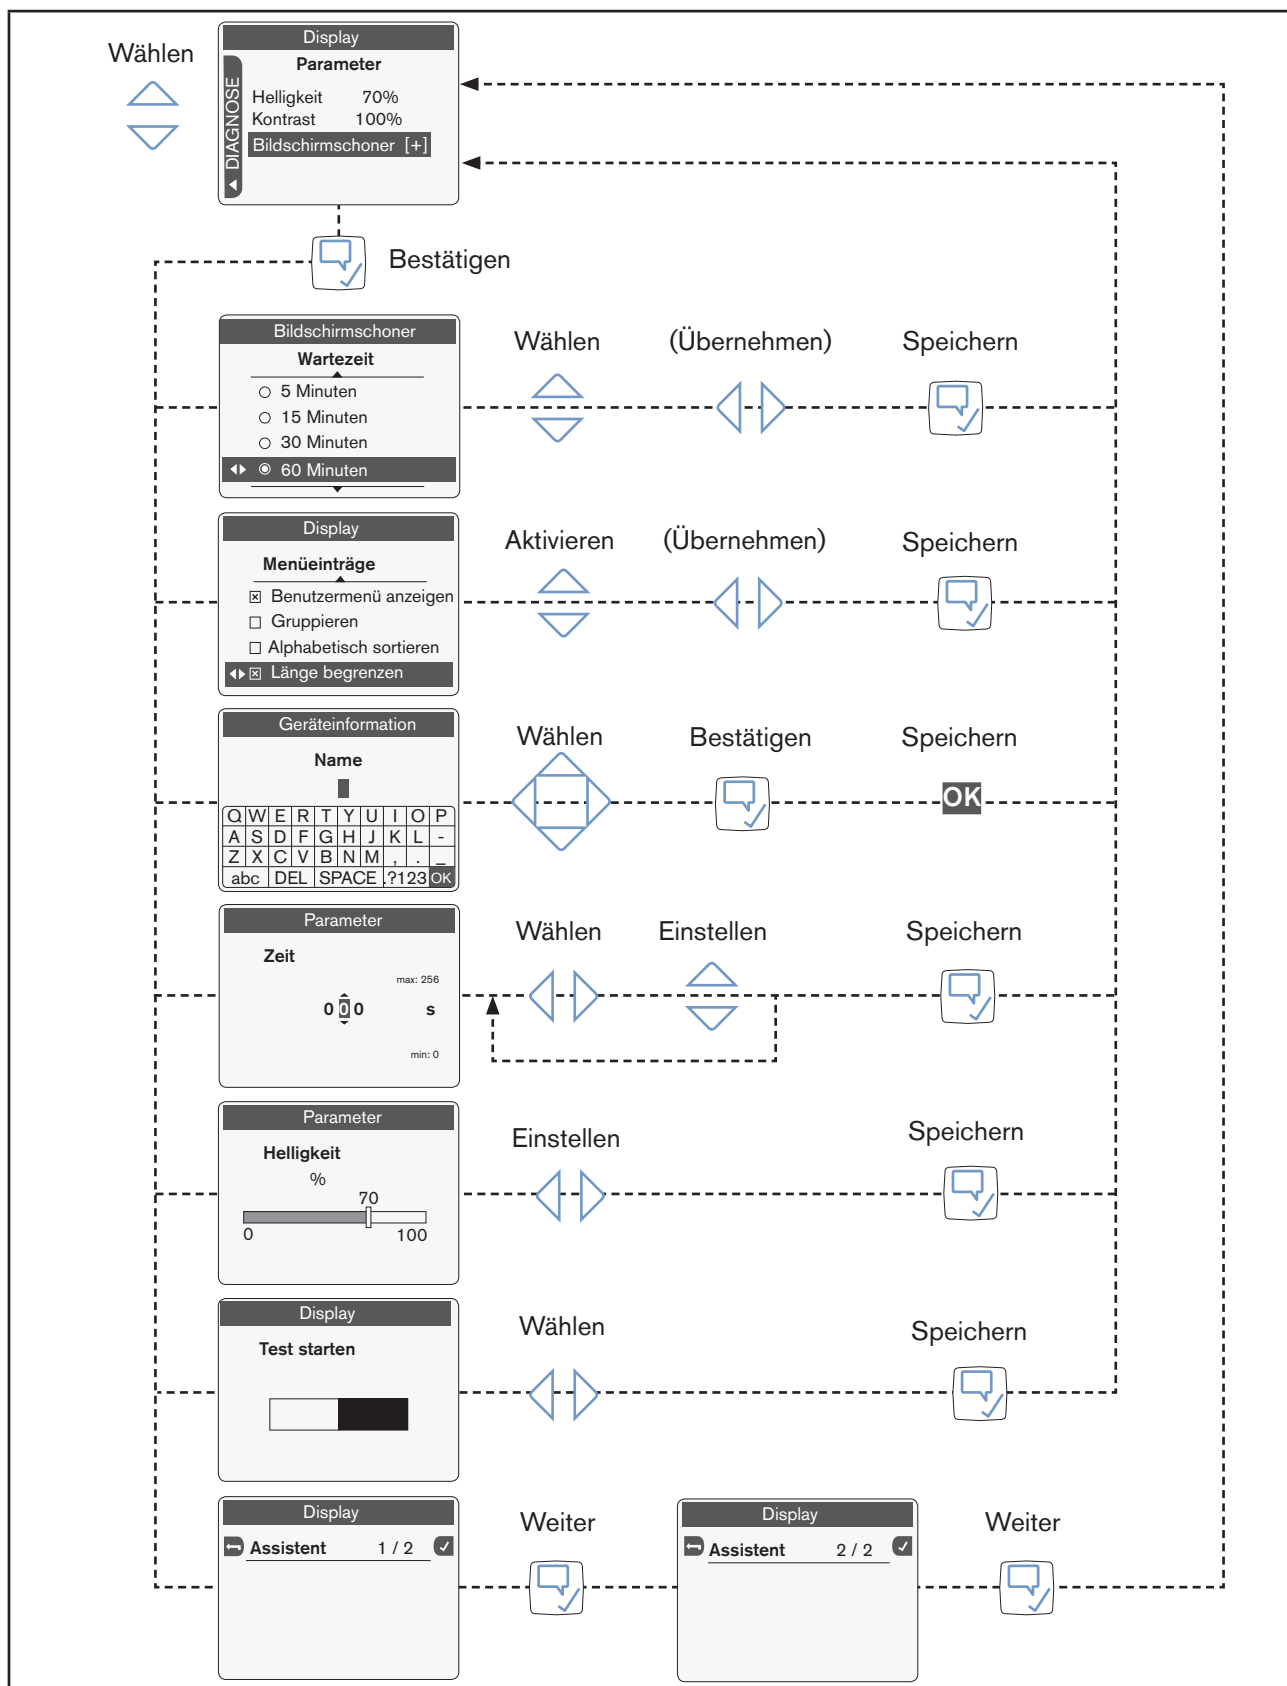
Wählen

Display
Parameter
DIAGNOSE
Helligkeit 70%
Kontrast 100%
Bildschirmschoner [+]

Bestätigen

Bildschirmschoner
Wartezeit
5 Minuten
15 Minuten
30 Minuten
60 Minuten

Wählen (Übernehmen) Speichern

Display
Menüeinträge
Benutzermenü anzeigen
Gruppieren
Alphabetisch sortieren
Länge begrenzen

Aktivieren (Übernehmen) Speichern

Geräteinformation
Name

| Q | W | E | R | T | Y | U | I | O | P |
|---|---|---|---|---|---|---|---|---|---|
| A | S | D | F | G | H | J | K | L | - |
| Z | X | C | V | B | N | M | , | . | _ |

abc DEL SPACE ?123 OK

Wählen Bestätigen Speichern
OK

Parameter
Zeit
max: 256
0 0 0 s
min: 0

Wählen Einstellen Speichern

Parameter
Helligkeit
%
70
0 100

Einstellen Speichern

Display
Test starten

Wählen Speichern

Display
Assistent 1 / 2

Weiter

Display
Assistent 2 / 2

Weiter